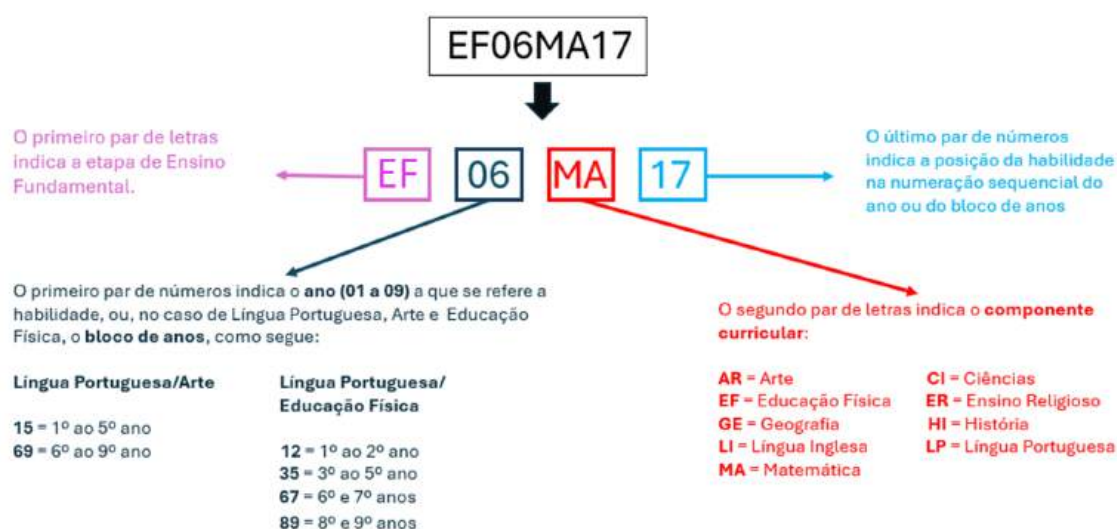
EF06MA17

O primeiro par de letras indica a etapa de Ensino Fundamental.

EF 06 MA 17

O último par de números indica a posição da habilidade na numeração sequencial do ano ou do bloco de anos

O primeiro par de números indica o **ano (01 a 09)** a que se refere a habilidade, ou, no caso de Língua Portuguesa, Arte e Educação Física, o **bloco de anos**, como segue:

**Língua Portuguesa/Arte**

**15** = 1º ao 5º ano
**69** = 6º ao 9º ano

**Língua Portuguesa/ Educação Física**

**12** = 1º ao 2º ano
**35** = 3º ao 5º ano
**67** = 6º e 7º anos
**89** = 8º e 9º anos

O segundo par de letras indica o **componente curricular**:

**AR** = Arte
**EF** = Educação Física
**GE** = Geografia
**LI** = Língua Inglesa
**MA** = Matemática

**CI** = Ciências
**ER** = Ensino Religioso
**HI** = História
**LP** = Língua Portuguesa